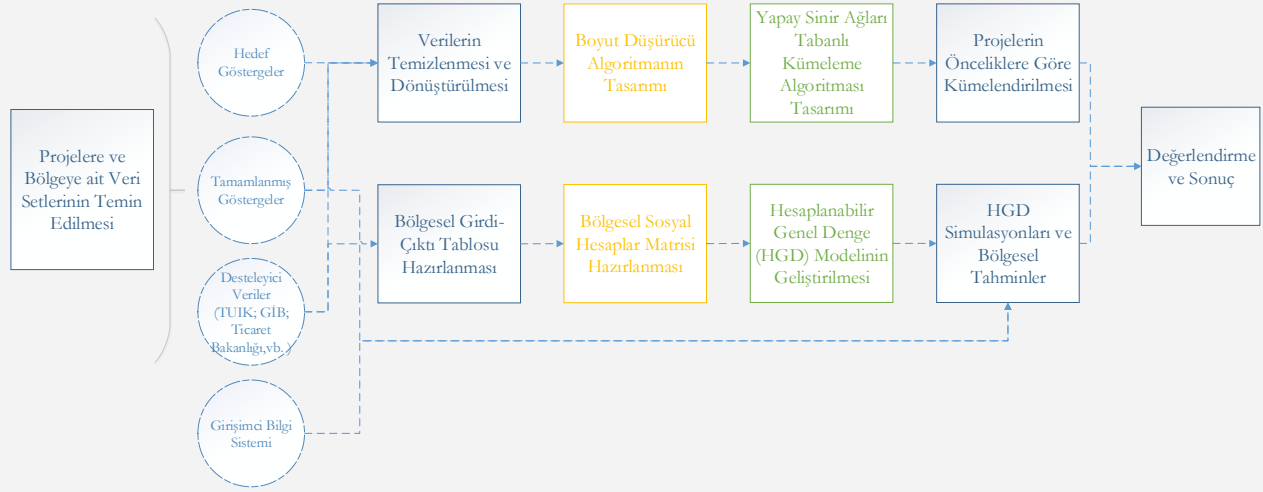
Projelere ve Bölgeye ait Veri Setlerinin Temin Edilmesi

Hedef Göstergeler

Tamamlanmış Göstergeler

Desteleyici Veriler (TUIK; GİB; Ticaret Bakanlığı,vb.)

Girişimci Bilgi Sistemi

Verilerin Temizlenmesi ve Dönüştürülmesi

Boyut Düşürücü Algoritmanın Tasarımı

Yapay Sinir Ağları Tabanlı Kümeleme Algoritması Tasarımı

Projelerin Önceliklere Göre Kümelendirilmesi

Bölgesel Girdi-Çıktı Tablosu Hazırlanması

Bölgesel Sosyal Hesaplar Matrisi Hazırlanması

Hesaplanabilir Genel Denge (HGD) Modelinin Geliştirilmesi

HGD Simulasyonları ve Bölgesel Tahminler

Değerlendirme ve Sonuç